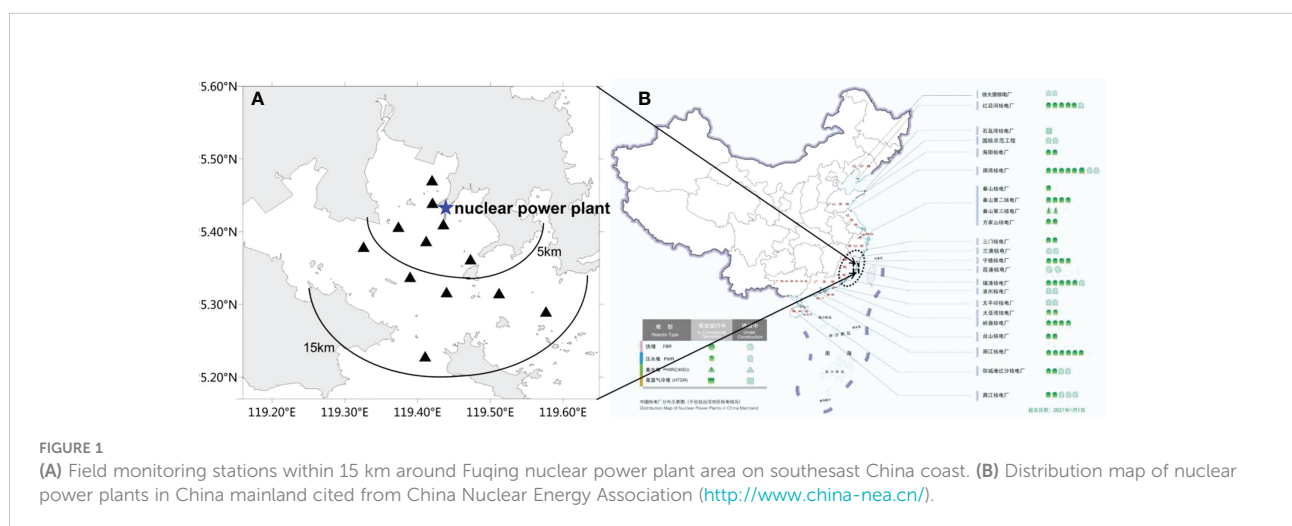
5.60°N
5.50°N
5.40°N
5.30°N
5.20°N
119.20°E 119.30°E 119.40°E 119.50°E 119.60°E

A

nuclear power plant

5km

15km

B

徐大堡核电厂
红沿河核电厂
石岛湾核电厂
国核示范工程
海阳核电厂
田湾核电厂
秦山核电厂
秦山第二核电厂
秦山第三核电厂
方家山核电厂
三门核电厂
三澳核电厂
宁德核电厂
霞浦核电厂
福清核电厂
漳州核电厂
太平岭核电厂
大亚湾核电厂
岭澳核电厂
台山核电厂
阳江核电厂
防城港红沙核电厂
昌江核电厂

堆型 Reactor Type
商业运行中 In Commercial Operation
在建中 Under Construction
快堆 FBR
压水堆 PWR
重水堆 PHWR(CANDU)
高温气冷堆 (HTGR)

中国核电厂分布示意图（不包括台湾地区核电站）
Distribution Map of Nuclear Power Plants in China Mainland

截至日期：2021年1月1日

FIGURE 1
(A) Field monitoring stations within 15 km around Fuqing nuclear power plant area on southeast China coast. (B) Distribution map of nuclear power plants in China mainland cited from China Nuclear Energy Association (http://www.china-nea.cn/).